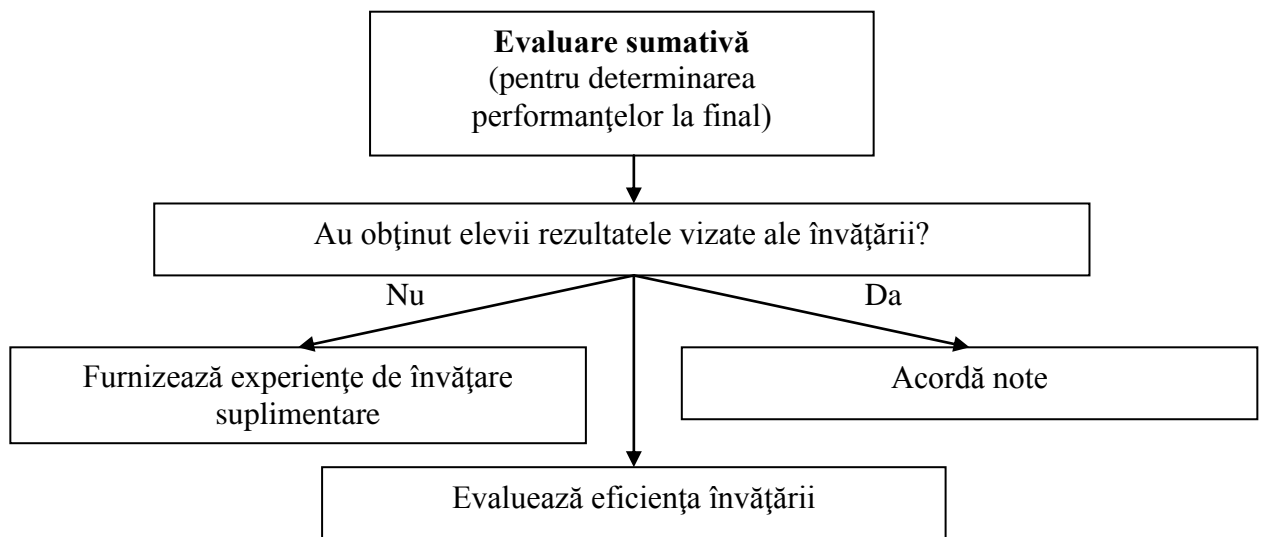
**Evaluare sumativă**
(pentru determinarea performanţelor la final)

Au obţinut elevii rezultatele vizate ale învăţării?

Nu

Da

Furnizează experienţe de învăţare suplimentare

Acordă note

Evaluează eficienţa învăţării